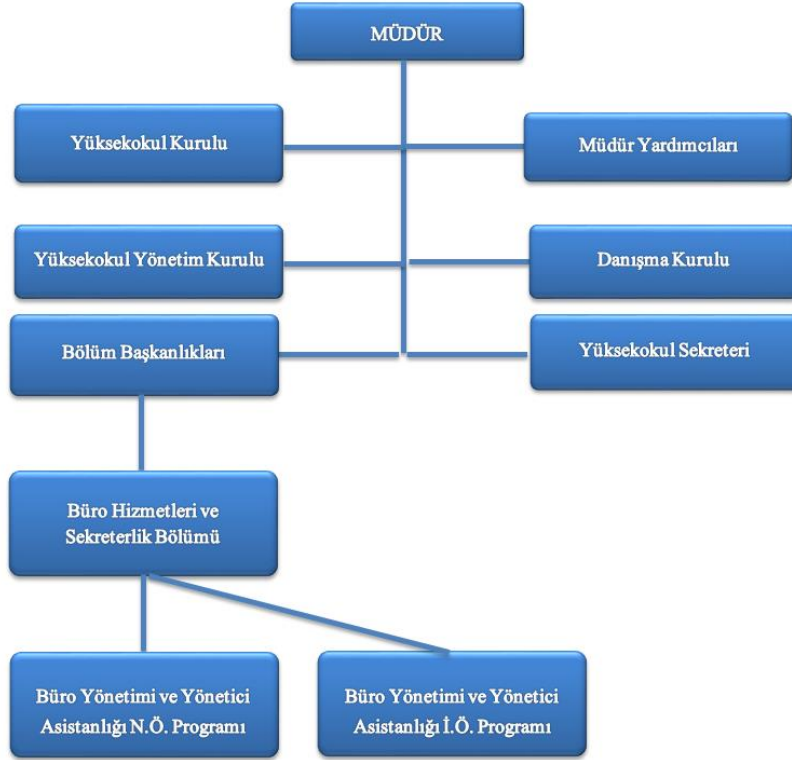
MÜDÜR

Yüksekokul Kurulu

Müdür Yardımcıları

Yüksekokul Yönetim Kurulu

Danışma Kurulu

Bölüm Başkanlıkları

Yüksekokul Sekreteri

Büro Hizmetleri ve Sekreterlik Bölümü

Büro Yönetimi ve Yönetici Asistanlığı N.Ö. Programı

Büro Yönetimi ve Yönetici Asistanlığı İ.Ö. Programı